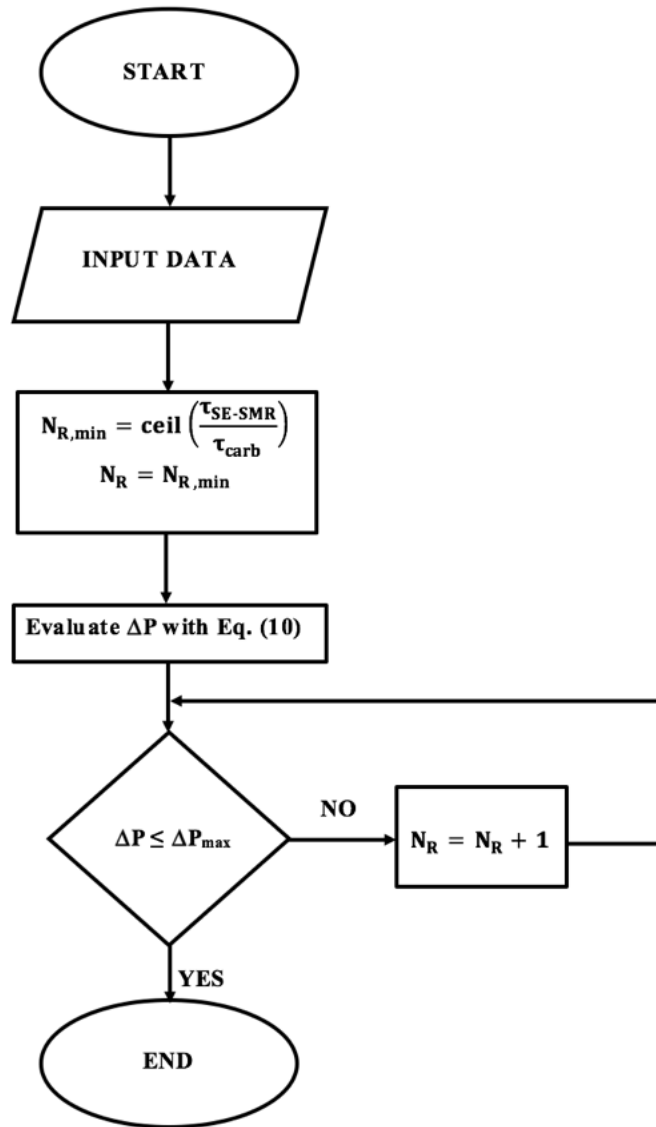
START

INPUT DATA

$\mathbf{N_{R,min} = ceil\left(\frac{\tau_{SE\text{-}SMR}}{\tau_{carb}}\right)}$

$\mathbf{N_R = N_{R,min}}$

Evaluate $\Delta$P with Eq. (10)

$\Delta P \leq \Delta P_{max}$

NO

$\mathbf{N_R = N_R + 1}$

YES

END